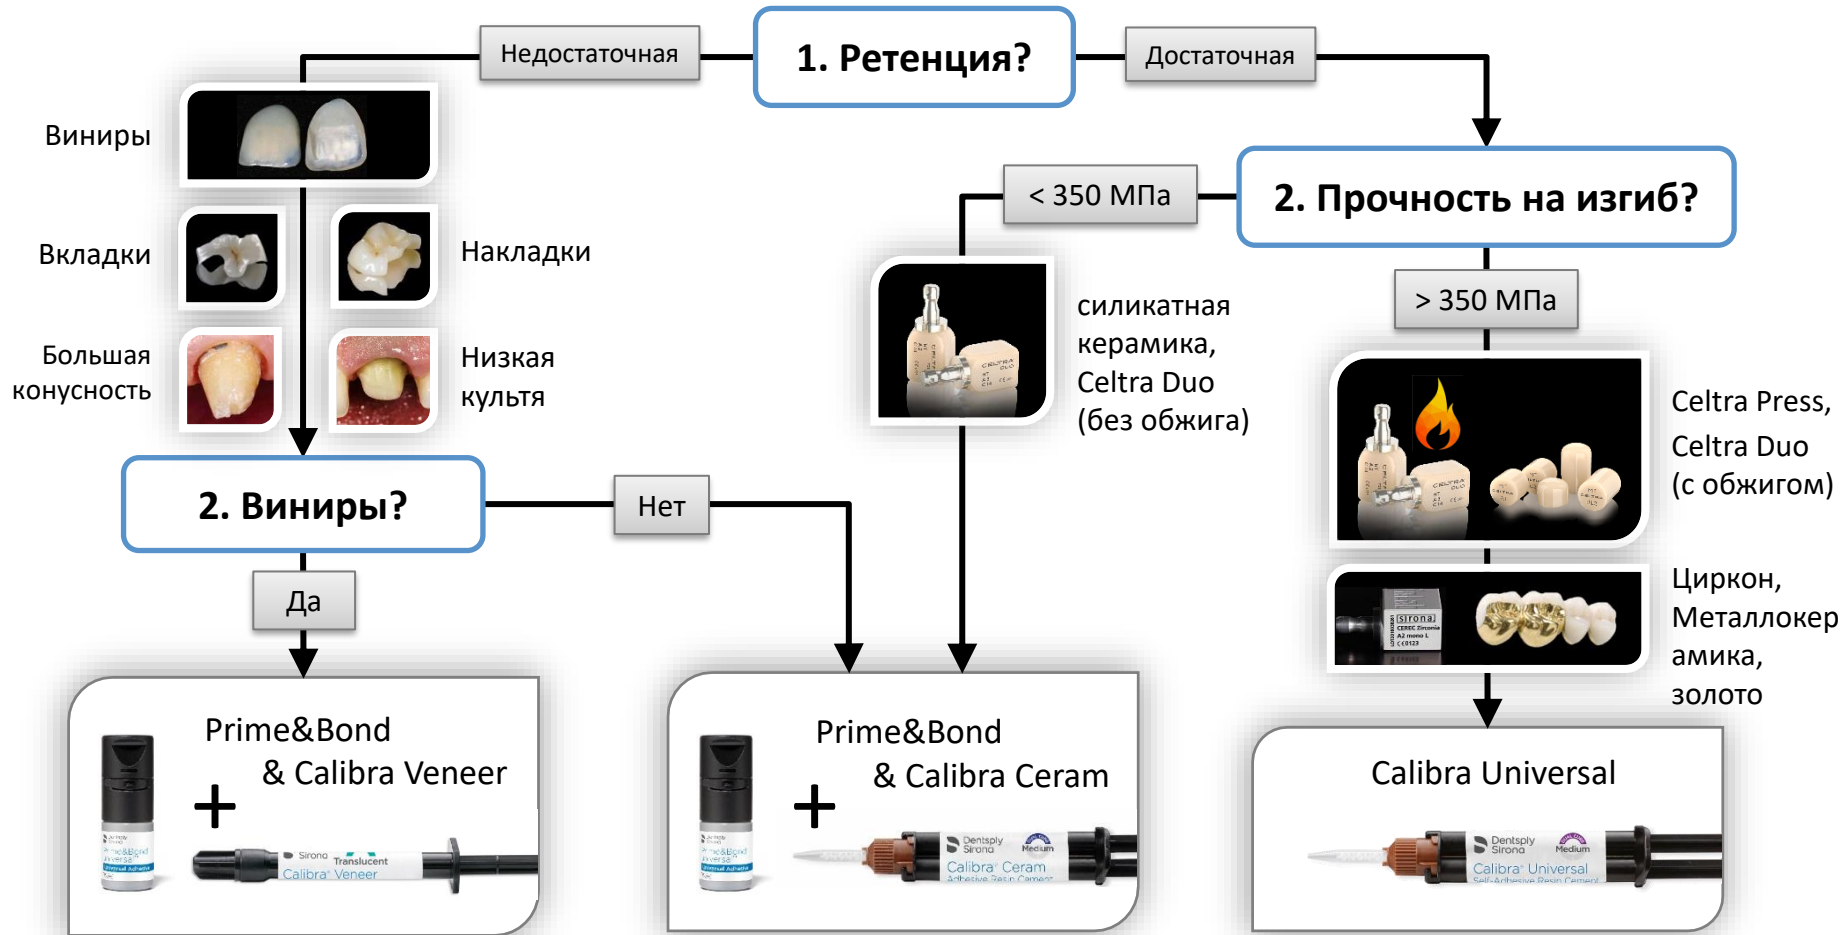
1. Ретенция?

Недостаточная

Достаточная

Виниры

Вкладки

Накладки

Большая конусность

Низкая культя

2. Прочность на изгиб?

< 350 МПа

> 350 МПа

силикатная керамика, Celtra Duo (без обжига)

Celtra Press, Celtra Duo (с обжигом)

Циркон, Металлокерамика, золото

2. Виниры?

Нет

Да

Prime&Bond & Calibra Veneer

+

Translucent
Calibra Veneer

Prime&Bond & Calibra Ceram

+

Dentsply Sirona
Medium
Calibra Ceram
Adhesive Resin Cement

Calibra Universal

Dentsply Sirona
Medium
Calibra Universal
Self-Adhesive Resin Cement